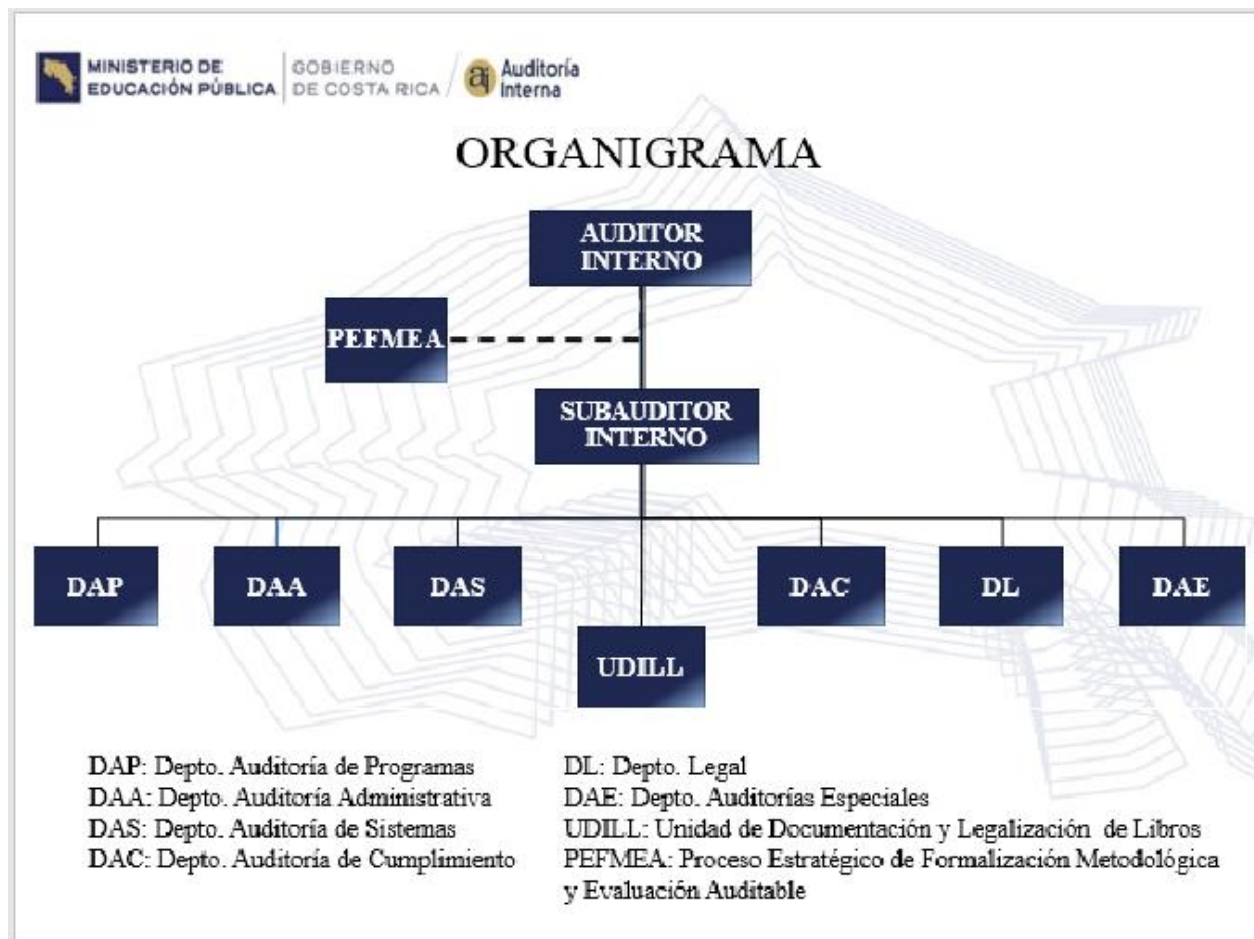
MINISTERIO DE EDUCACIÓN PÚBLICA
GOBIERNO DE COSTA RICA
aj Auditoría Interna

ORGANIGRAMA

AUDITOR INTERNO

PEFMEA

SUBAUDITOR INTERNO

DAP
DAA
DAS
UDILL
DAC
DL
DAE

DAP: Depto. Auditoría de Programas
DAA: Depto. Auditoría Administrativa
DAS: Depto. Auditoría de Sistemas
DAC: Depto. Auditoría de Cumplimiento

DL: Depto. Legal
DAE: Depto. Auditorías Especiales
UDILL: Unidad de Documentación y Legalización de Libros
PEFMEA: Proceso Estratégico de Formalización Metodológica y Evaluación Auditable